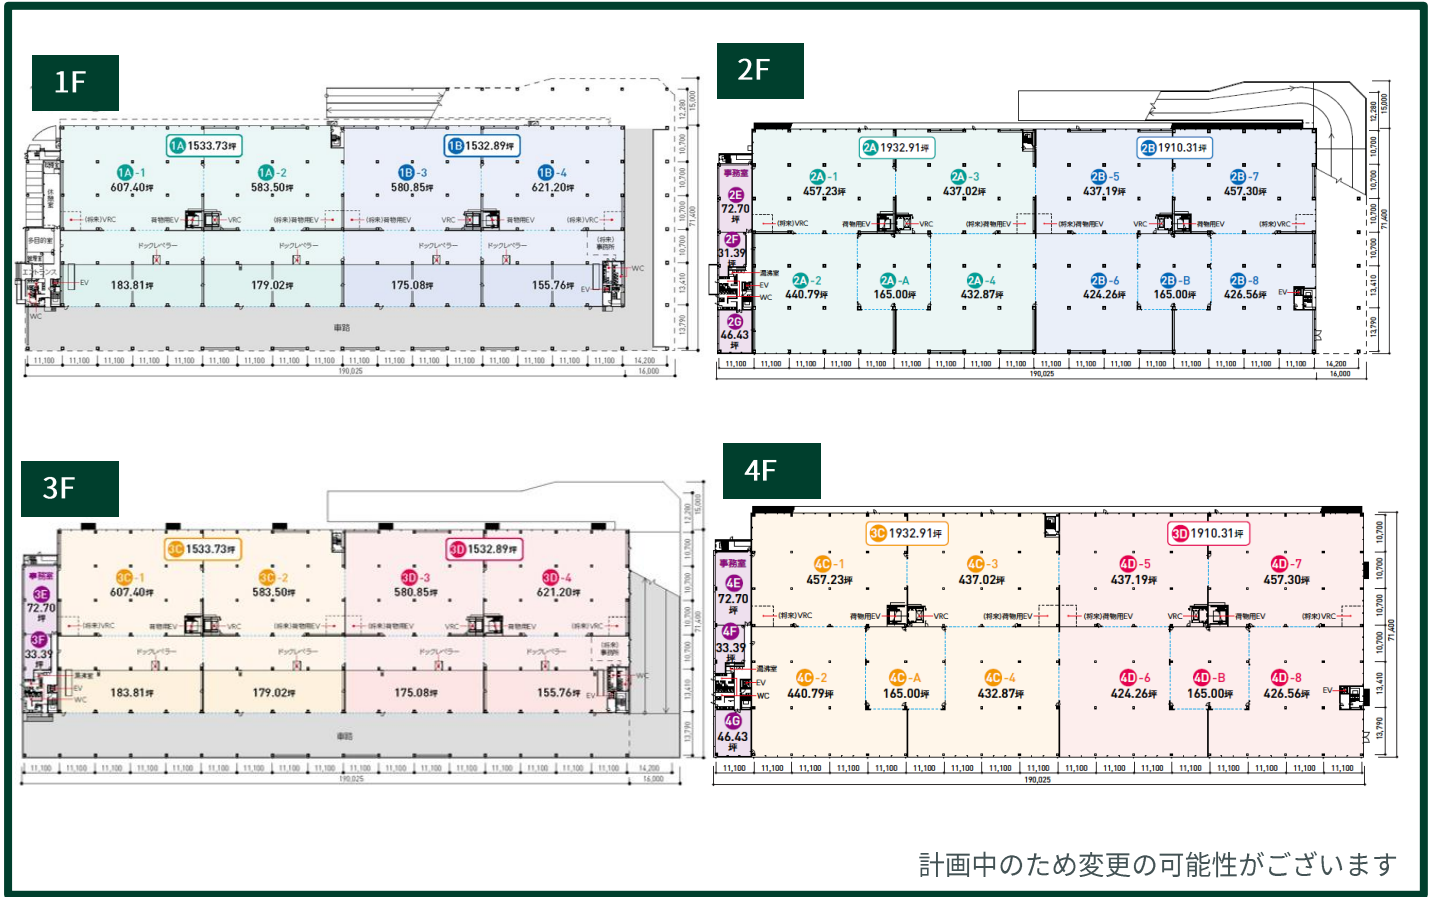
1F

1A 1533.73坪
1B 1532.89坪
1A-1 607.40坪
1A-2 583.50坪
1B-3 580.85坪
1B-4 621.20坪
183.81坪
179.02坪
175.08坪
155.76坪
(将来)VRC 荷物用EV VRC (将来)荷物用EV (将来)荷物用EV VRC 荷物用EV (将来)VRC
ドックレベラー ドックレベラー ドックレベラー ドックレベラー
EV EV WC WC
車路
11,100 11,100 11,100 11,100 11,100 11,100 11,100 11,100 11,100 11,100 11,100 11,100 11,100 11,100 11,100 11,100 11,100 14,200
190,025
16,000
12,280 10,700 10,700 10,700 10,700 13,410 13,790 71,400 15,000

2F

2A 1932.91坪
2B 1910.31坪
事務室
2E 72.70坪
2F 31.39坪
2G 46.43坪
2A-1 457.23坪
2A-3 437.02坪
2B-5 437.19坪
2B-7 457.30坪
2A-2 440.79坪
2A-A 165.00坪
2A-4 432.87坪
2B-6 424.26坪
2B-B 165.00坪
2B-8 426.56坪
(将来)VRC 荷物用EV VRC (将来)荷物用EV (将来)荷物用EV VRC 荷物用EV (将来)VRC
清掃室 EV WC EV
11,100 11,100 11,100 11,100 11,100 11,100 11,100 11,100 11,100 11,100 11,100 11,100 11,100 11,100 11,100 11,100 11,100 14,200
190,025
16,000
12,280 10,700 10,700 10,700 13,410 13,790 71,400 15,000

3F

3C 1533.73坪
3D 1532.89坪
事務室
3E 72.70坪
3F 33.39坪
3C-1 607.40坪
3C-2 583.50坪
3D-3 580.85坪
3D-4 621.20坪
183.81坪
179.02坪
175.08坪
155.76坪
(将来)VRC 荷物用EV VRC (将来)荷物用EV (将来)荷物用EV VRC 荷物用EV (将来)VRC
ドックレベラー ドックレベラー ドックレベラー ドックレベラー
清掃室 EV WC EV WC
車路
11,100 11,100 11,100 11,100 11,100 11,100 11,100 11,100 11,100 11,100 11,100 11,100 11,100 11,100 11,100 11,100 11,100 14,200
190,025
16,000
12,280 10,700 10,700 10,700 10,700 13,410 13,790 71,400 15,000

4F

3C 1932.91坪
3D 1910.31坪
事務室
4E 72.70坪
4F 33.39坪
4G 46.43坪
4C-1 457.23坪
4C-3 437.02坪
4D-5 437.19坪
4D-7 457.30坪
4C-2 440.79坪
4C-A 165.00坪
4C-4 432.87坪
4D-6 424.26坪
4D-B 165.00坪
4D-8 426.56坪
(将来)VRC 荷物用EV VRC (将来)荷物用EV (将来)荷物用EV VRC 荷物用EV (将来)VRC
清掃室 EV WC EV
11,100 11,100 11,100 11,100 11,100 11,100 11,100 11,100 11,100 11,100 11,100 11,100 11,100 11,100 11,100 11,100 11,100
190,025
10,700 10,700 10,700 10,700 13,410 13,790 71,400

計画中のため変更の可能性がございます